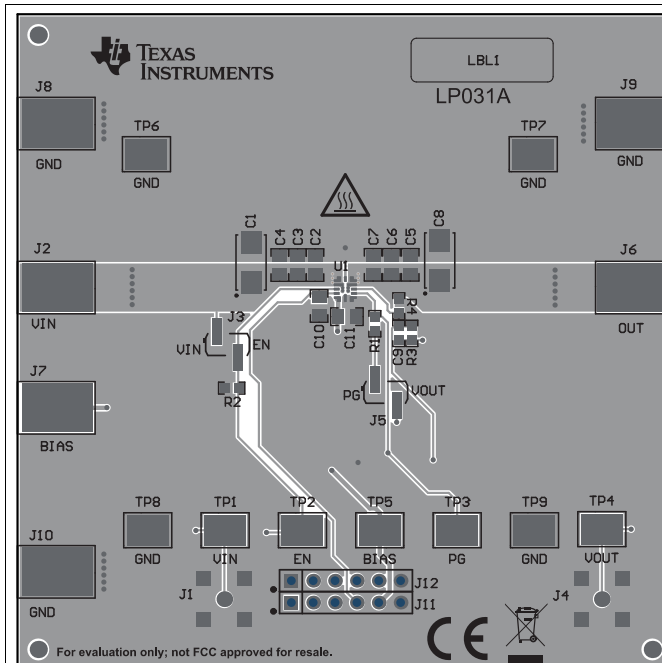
TEXAS INSTRUMENTS

LBL1

LP031A

J8

GND

TP6

GND

TP7

GND

J9

GND

C1

C4 C3 C2

C7 C6 C5

C8

J2

VIN

U1

J6

OUT

J3

VIN

EN

R4

C10

C11

R1

C9

R3

J7

R2

PG

VOUT

J5

BIAS

TP8

GND

TP1

VIN

TP2

EN

TP5

BIAS

TP3

PG

TP9

GND

TP4

VOUT

J10

GND

J1

J12

J11

J4

For evaluation only; not FCC approved for resale.

CE